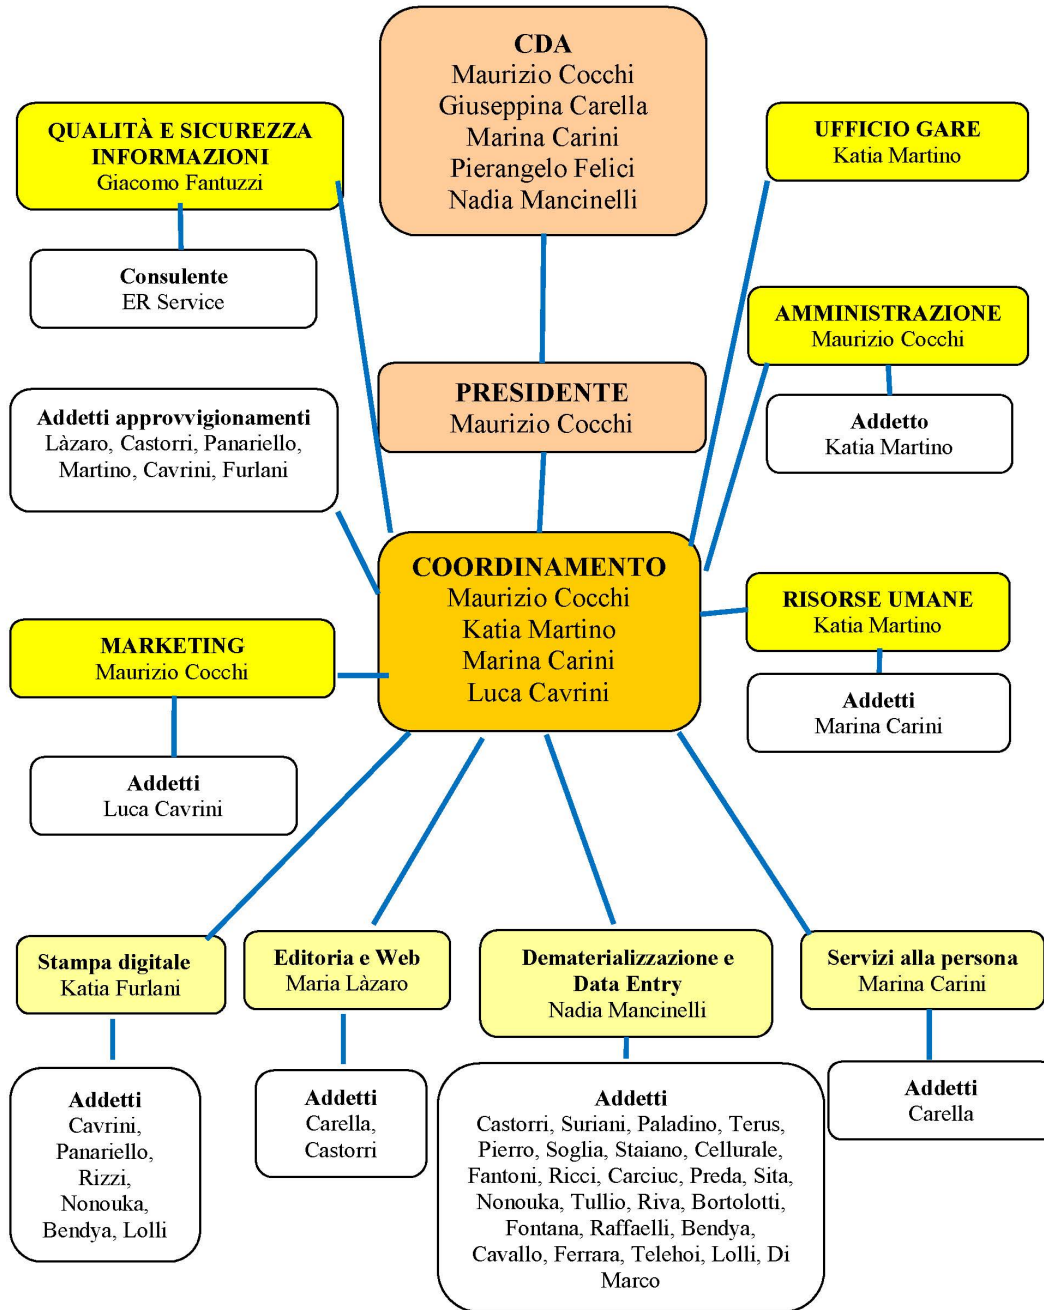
CDA
Maurizio Cocchi
Giuseppina Carella
Marina Carini
Pierangelo Felici
Nadia Mancinelli

QUALITÀ E SICUREZZA INFORMAZIONI
Giacomo Fantuzzi

Consulente
ER Service

UFFICIO GARE
Katia Martino

AMMINISTRAZIONE
Maurizio Cocchi

Addetto
Katia Martino

PRESIDENTE
Maurizio Cocchi

Addetti approvvigionamenti
Làzaro, Castorri, Panariello, Martino, Cavrini, Furlani

COORDINAMENTO
Maurizio Cocchi
Katia Martino
Marina Carini
Luca Cavrini

RISORSE UMANE
Katia Martino

Addetti
Marina Carini

MARKETING
Maurizio Cocchi

Addetti
Luca Cavrini

Stampa digitale
Katia Furlani

Addetti
Cavrini, Panariello, Rizzi, Nonouka, Bendya, Lolli

Editoria e Web
Maria Làzaro

Addetti
Carella, Castorri

Dematerializzazione e Data Entry
Nadia Mancinelli

Addetti
Castorri, Suriani, Paladino, Terus, Pierro, Soglia, Staiano, Cellurale, Fantoni, Ricci, Carciuc, Preda, Sita, Nonouka, Tullio, Riva, Bortolotti, Fontana, Raffaelli, Bendya, Cavallo, Ferrara, Telehoi, Lolli, Di Marco

Servizi alla persona
Marina Carini

Addetti
Carella